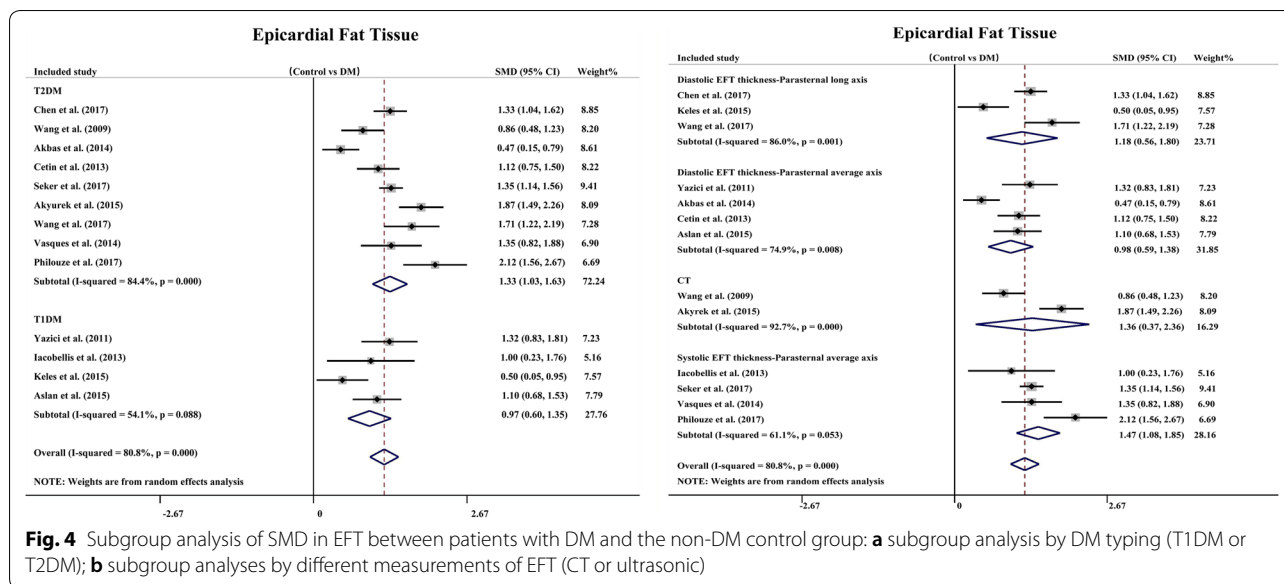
Epicardial Fat Tissue

| Included study | (Control vs DM) | SMD (95% CI) | Weight% |
|---|---|---|---|
| T2DM | | | |
| Chen et al. (2017) | | 1.33 (1.04, 1.62) | 8.85 |
| Wang et al. (2009) | | 0.86 (0.48, 1.23) | 8.20 |
| Akbas et al. (2014) | | 0.47 (0.15, 0.79) | 8.61 |
| Cetin et al. (2013) | | 1.12 (0.75, 1.50) | 8.22 |
| Seker et al. (2017) | | 1.35 (1.14, 1.56) | 9.41 |
| Akyurek et al. (2015) | | 1.87 (1.49, 2.26) | 8.09 |
| Wang et al. (2017) | | 1.71 (1.22, 2.19) | 7.28 |
| Vasques et al. (2014) | | 1.35 (0.82, 1.88) | 6.90 |
| Philouze et al. (2017) | | 2.12 (1.56, 2.67) | 6.69 |
| Subtotal (I-squared = 84.4%, p = 0.000) | | 1.33 (1.03, 1.63) | 72.24 |
| T1DM | | | |
| Yazici et al. (2011) | | 1.32 (0.83, 1.81) | 7.23 |
| Iacobellis et al. (2013) | | 1.00 (0.23, 1.76) | 5.16 |
| Keles et al. (2015) | | 0.50 (0.05, 0.95) | 7.57 |
| Aslan et al. (2015) | | 1.10 (0.68, 1.53) | 7.79 |
| Subtotal (I-squared = 54.1%, p = 0.088) | | 0.97 (0.60, 1.35) | 27.76 |
| Overall (I-squared = 80.8%, p = 0.000) | | | |

NOTE: Weights are from random effects analysis

-2.67 0 2.67

Epicardial Fat Tissue

| Included study | (Control vs DM) | SMD (95% CI) | Weight% |
|---|---|---|---|
| Diastolic EFT thickness-Parasternal long axis | | | |
| Chen et al. (2017) | | 1.33 (1.04, 1.62) | 8.85 |
| Keles et al. (2015) | | 0.50 (0.05, 0.95) | 7.57 |
| Wang et al. (2017) | | 1.71 (1.22, 2.19) | 7.28 |
| Subtotal (I-squared = 86.0%, p = 0.001) | | 1.18 (0.56, 1.80) | 23.71 |
| Diastolic EFT thickness-Parasternal average axis | | | |
| Yazici et al. (2011) | | 1.32 (0.83, 1.81) | 7.23 |
| Akbas et al. (2014) | | 0.47 (0.15, 0.79) | 8.61 |
| Cetin et al. (2013) | | 1.12 (0.75, 1.50) | 8.22 |
| Aslan et al. (2015) | | 1.10 (0.68, 1.53) | 7.79 |
| Subtotal (I-squared = 74.9%, p = 0.008) | | 0.98 (0.59, 1.38) | 31.85 |
| CT | | | |
| Wang et al. (2009) | | 0.86 (0.48, 1.23) | 8.20 |
| Akyrek et al. (2015) | | 1.87 (1.49, 2.26) | 8.09 |
| Subtotal (I-squared = 92.7%, p = 0.000) | | 1.36 (0.37, 2.36) | 16.29 |
| Systolic EFT thickness-Parasternal average axis | | | |
| Iacobellis et al. (2013) | | 1.00 (0.23, 1.76) | 5.16 |
| Seker et al. (2017) | | 1.35 (1.14, 1.56) | 9.41 |
| Vasques et al. (2014) | | 1.35 (0.82, 1.88) | 6.90 |
| Philouze et al. (2017) | | 2.12 (1.56, 2.67) | 6.69 |
| Subtotal (I-squared = 61.1%, p = 0.053) | | 1.47 (1.08, 1.85) | 28.16 |
| Overall (I-squared = 80.8%, p = 0.000) | | | |

NOTE: Weights are from random effects analysis

-2.67 0 2.67

**Fig. 4** Subgroup analysis of SMD in EFT between patients with DM and the non-DM control group: **a** subgroup analysis by DM typing (T1DM or T2DM); **b** subgroup analyses by different measurements of EFT (CT or ultrasonic)